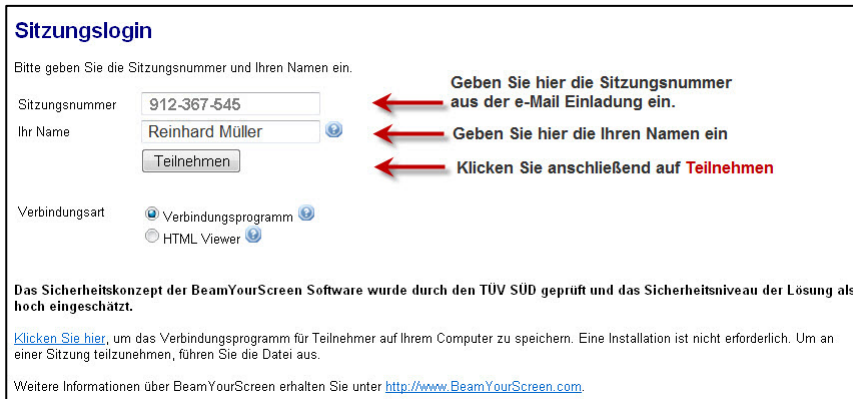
Sitzungslogin

Bitte geben Sie die Sitzungsnummer und Ihren Namen ein.

Sitzungsnummer 912-367-545

Ihr Name Reinhard Müller

Teilnehmen

Geben Sie hier die Sitzungsnummer aus der e-Mail Einladung ein.

Geben Sie hier die Ihren Namen ein

Klicken Sie anschließend auf Teilnehmen

Verbindungsart

Verbindungsprogramm

HTML Viewer

Das Sicherheitskonzept der BeamYourScreen Software wurde durch den TÜV SÜD geprüft und das Sicherheitsniveau der Lösung als hoch eingeschätzt.

Klicken Sie hier, um das Verbindungsprogramm für Teilnehmer auf Ihrem Computer zu speichern. Eine Installation ist nicht erforderlich. Um an einer Sitzung teilzunehmen, führen Sie die Datei aus.

Weitere Informationen über BeamYourScreen erhalten Sie unter http://www.BeamYourScreen.com.